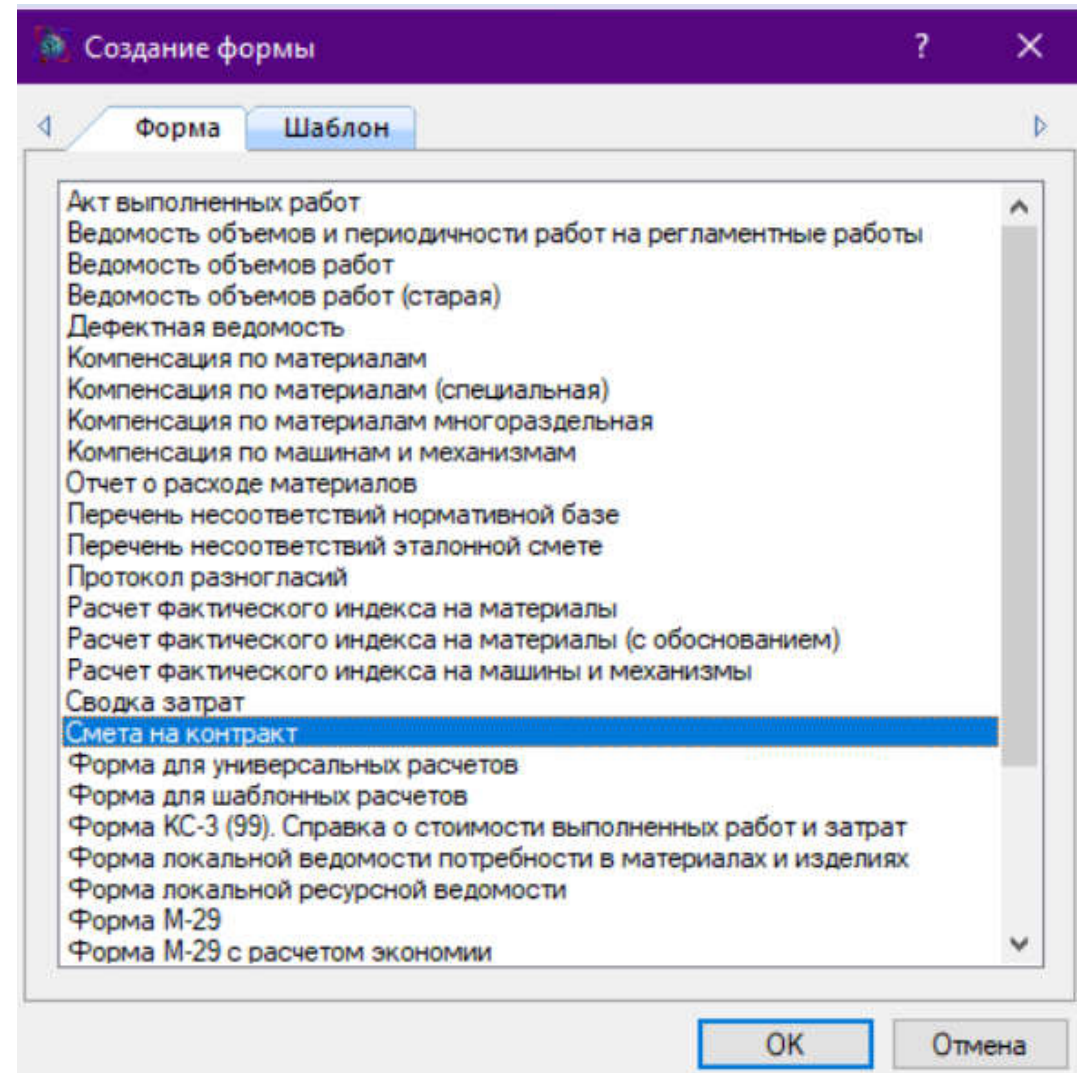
Создание формы

?

Форма

Шаблон

Акт выполненных работ
Ведомость объемов и периодичности работ на регламентные работы
Ведомость объемов работ
Ведомость объемов работ (старая)
Дефектная ведомость
Компенсация по материалам
Компенсация по материалам (специальная)
Компенсация по материалам многораздельная
Компенсация по машинам и механизмам
Отчет о расходе материалов
Перечень несоответствий нормативной базе
Перечень несоответствий эталонной смете
Протокол разногласий
Расчет фактического индекса на материалы
Расчет фактического индекса на материалы (с обоснованием)
Расчет фактического индекса на машины и механизмы
Сводка затрат
Смета на контракт
Форма для универсальных расчетов
Форма для шаблонных расчетов
Форма КС-3 (99). Справка о стоимости выполненных работ и затрат
Форма локальной ведомости потребности в материалах и изделиях
Форма локальной ресурсной ведомости
Форма М-29
Форма М-29 с расчетом экономии

OK

Отмена